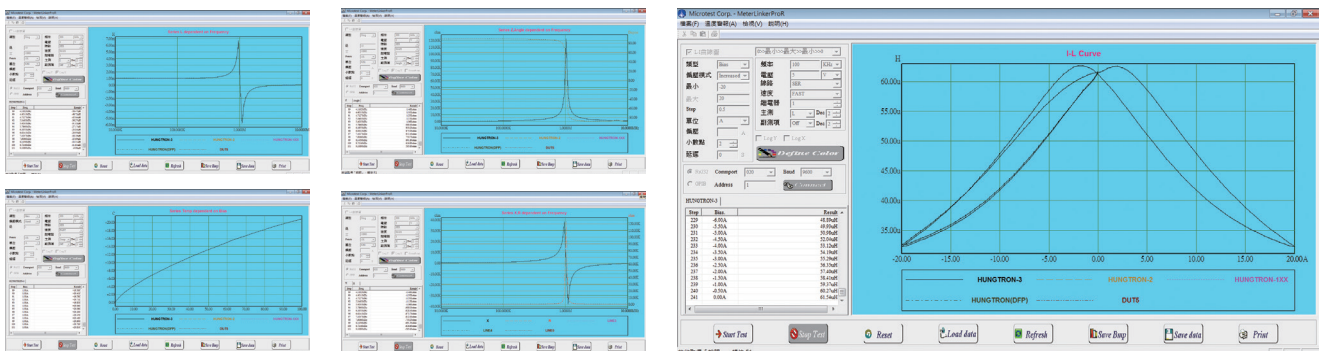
Microtest Corp. - MeterLinkerProR

檔案(F) 選度醫觀(A) 檢視(V) 說明(H)

I-L Curve

H

類型 Bias
頻率 100 KHz
最小 -20
Step
單位 A
小數點 2
延遲 0

RS232 Comport COM1 Baud 9600
GPIB Address 1

Define Color

HUNGTRON-3

| Step | Bias | Result |
|---|---|---|
| 229 | -6.00A | 48.09uH |
| 230 | -5.50A | 49.60uH |
| 231 | -5.00A | 50.90uH |
| 232 | -4.50A | 52.04uH |
| 233 | -4.00A | 53.12uH |
| 234 | -3.50A | 54.19uH |
| 235 | -3.00A | 55.29uH |
| 236 | -2.50A | 56.35uH |
| 237 | -2.00A | 57.40uH |
| 238 | -1.50A | 58.43uH |
| 239 | -1.00A | 59.37uH |
| 240 | -0.50A | 60.37uH |
| 241 | 0.00A | 61.54uH |

60.00u
55.00u
50.00u
45.00u
40.00u
35.00u

-20.00 -15.00 -10.00 -5.00 0.00 5.00 10.00 15.00 20.00A

HUNGTRON-3
HUNGTRON-2
HUNGTRON-1XX
HUNGTRON(DFP)
DUT5

Start Test
Stop Test
Reset
Load data
Refresh
Save Bmp
Save data
Print